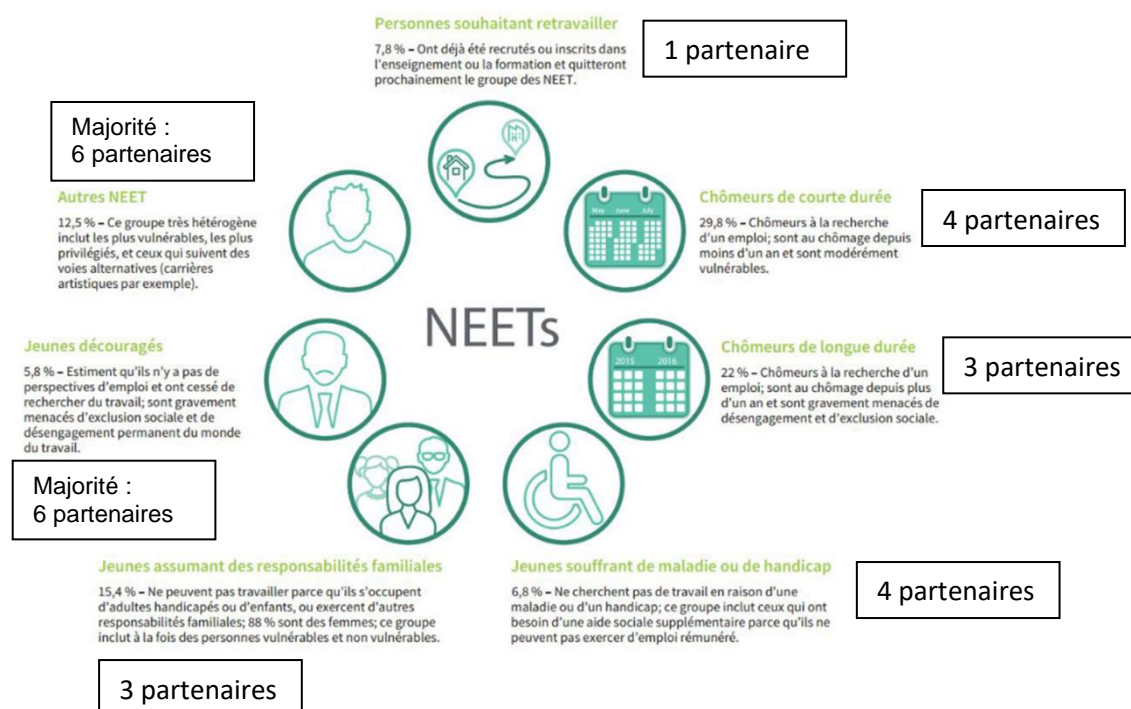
Personnes souhaitant retravailler

7,8 % – Ont déjà été recrutés ou inscrits dans l'enseignement ou la formation et quitteront prochainement le groupe des NEET.

1 partenaire

Majorité :
6 partenaires

Autres NEET

12,5 % – Ce groupe très hétérogène inclut les plus vulnérables, les plus privilégiés, et ceux qui suivent des voies alternatives (carrières artistiques par exemple).

May June July

Chômeurs de courte durée

29,8 % – Chômeurs à la recherche d'un emploi; sont au chômage depuis moins d'un an et sont modérément vulnérables.

4 partenaires

NEETs

Jeunes découragés

5,8 % – Estiment qu'ils n'y a pas de perspectives d'emploi et ont cessé de rechercher du travail; sont gravement menacés d'exclusion sociale et de désengagement permanent du monde du travail.

2015 2016

Chômeurs de longue durée

22 % – Chômeurs à la recherche d'un emploi; sont au chômage depuis plus d'un an et sont gravement menacés de désengagement et d'exclusion sociale.

3 partenaires

Majorité :
6 partenaires

Jeunes assumant des responsabilités familiales

15,4 % – Ne peuvent pas travailler parce qu'ils s'occupent d'adultes handicapés ou d'enfants, ou exercent d'autres responsabilités familiales; 88 % sont des femmes; ce groupe inclut à la fois des personnes vulnérables et non vulnérables.

Jeunes souffrant de maladie ou de handicap

6,8 % – Ne cherchent pas de travail en raison d'une maladie ou d'un handicap; ce groupe inclut ceux qui ont besoin d'une aide sociale supplémentaire parce qu'ils ne peuvent pas exercer d'emploi rémunéré.

4 partenaires

3 partenaires